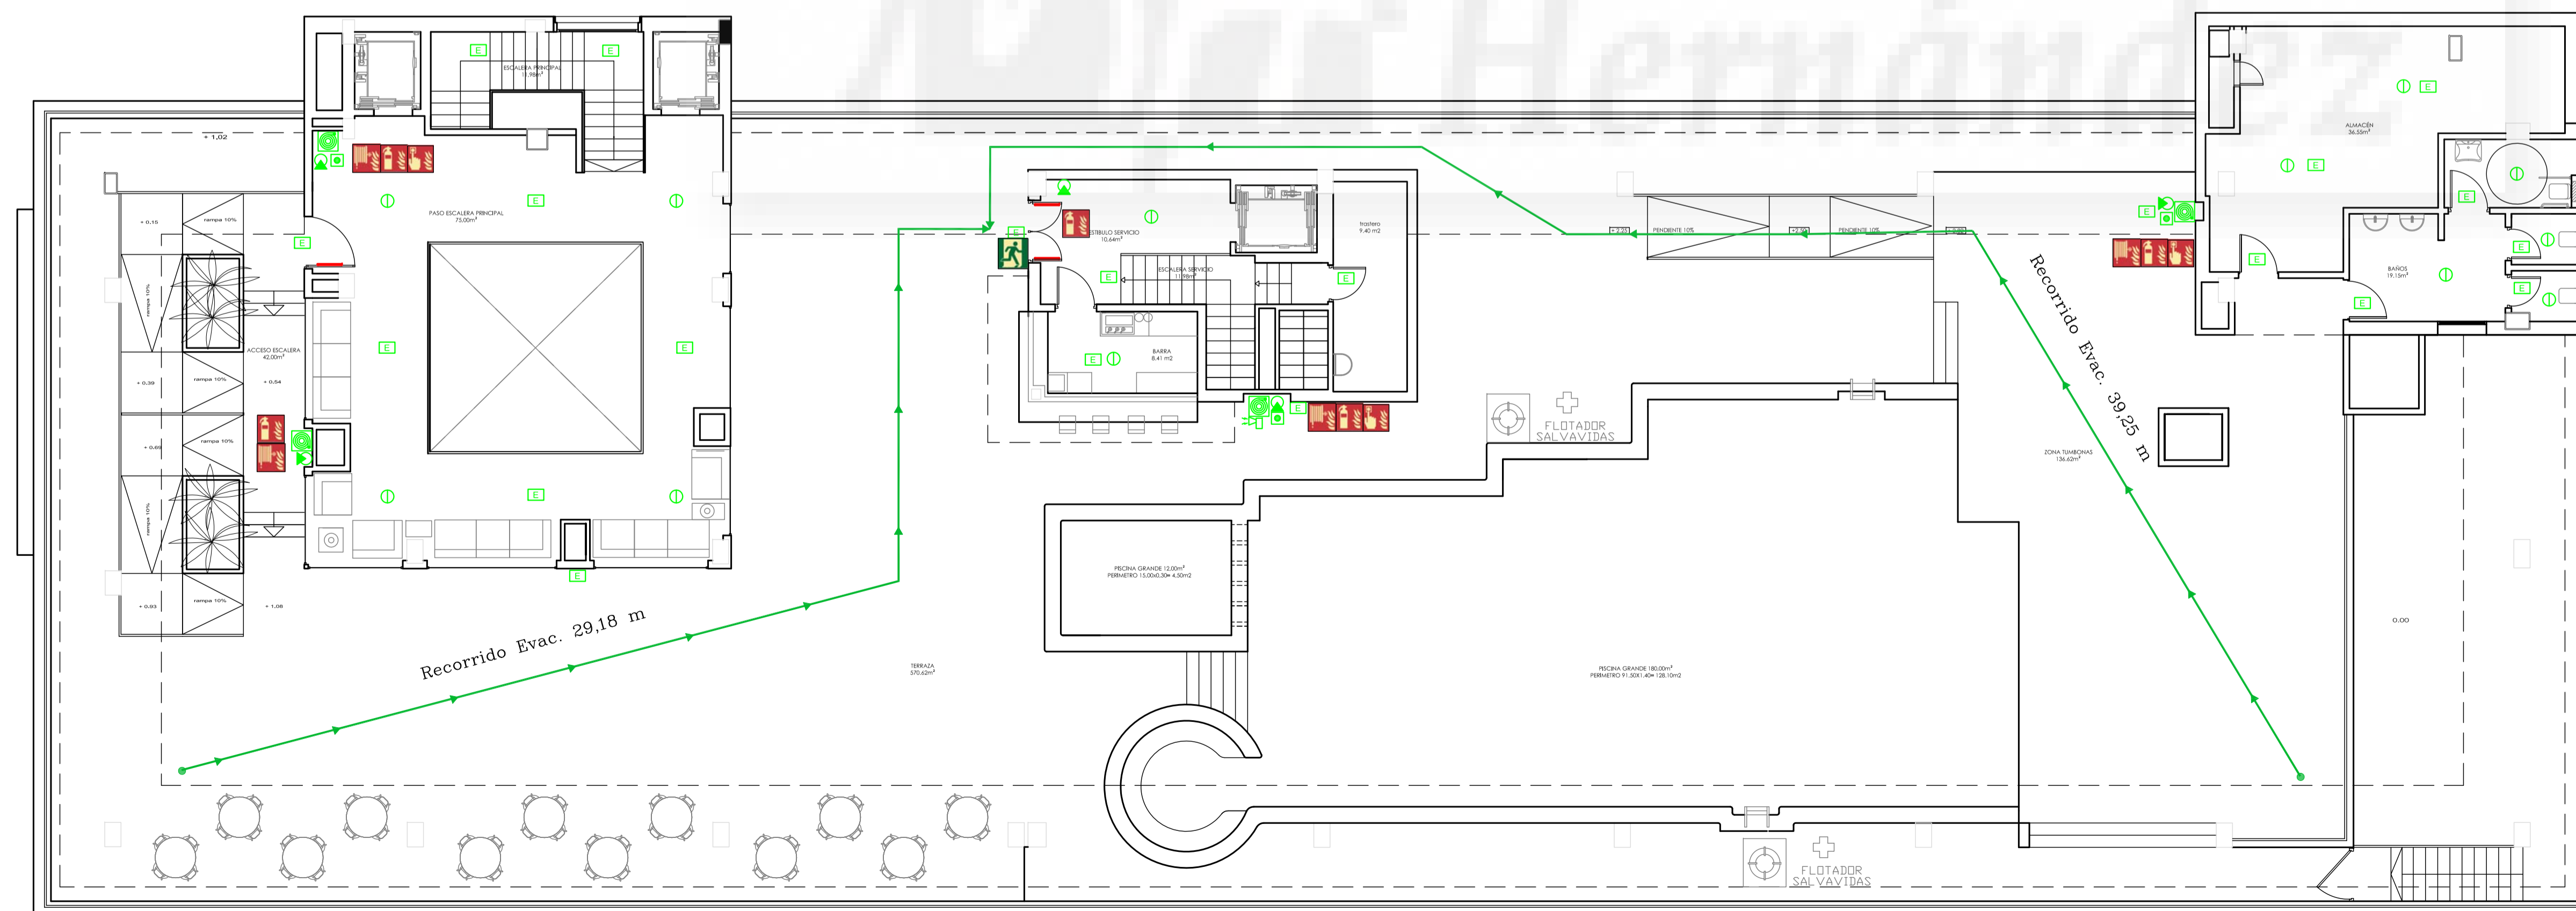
ESCALERA PRINCIPAL
11,98m²

E

E

+ 1,02

PASO ESCALERA PRINCIPAL
75,00m²

E

E

E

E

E

E

+ 0.15

rampa 10%

rampa 10%

ACCESO ESCALERA
42,00m²

+ 0.39

rampa 10%

+ 0.54

+ 0.69

rampa 10%

rampa 10%

+ 0.93

rampa 10%

+ 1.08

E

VESTIBULO SERVICIO
10,64m²

ESCALERA SERVICIO
11,98m²

trastero
9.40 m2

E

E

E

BARRA
8.41 m2

E

FLOTADOR
SALVAVIDAS

PENDIENTE 10%

PENDIENTE 10%

ALMACÉN
36,55m²

E

E

E

E

E

BAÑOS
19,15m²

E

E

E

Recorrido Evac. 39,25 m

ZONA TUMBONAS
136.62m²

Recorrido Evac. 29,18 m

TERRAZA
570.62m²

PISCINA GRANDE 12,00m²
PERIMETRO 15,00x0,30= 4,50m2

PISCINA GRANDE 180,00m²
PERIMETRO 91,50X1,40= 128,10m2

0.00

FLOTADOR
SALVAVIDAS